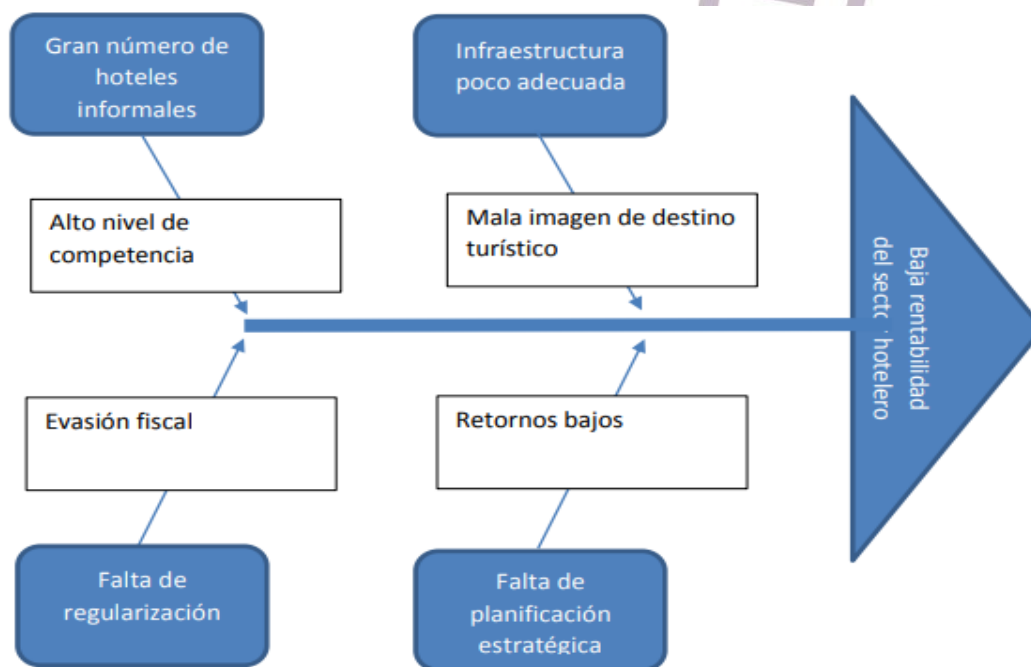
Gran número de hoteles informales

Infraestructura poco adecuada

Alto nivel de competencia

Mala imagen de destino turístico

Baja rentabilidad del sectc · hotelero

Evasión fiscal

Retornos bajos

Falta de regularización

Falta de planificación estratégica